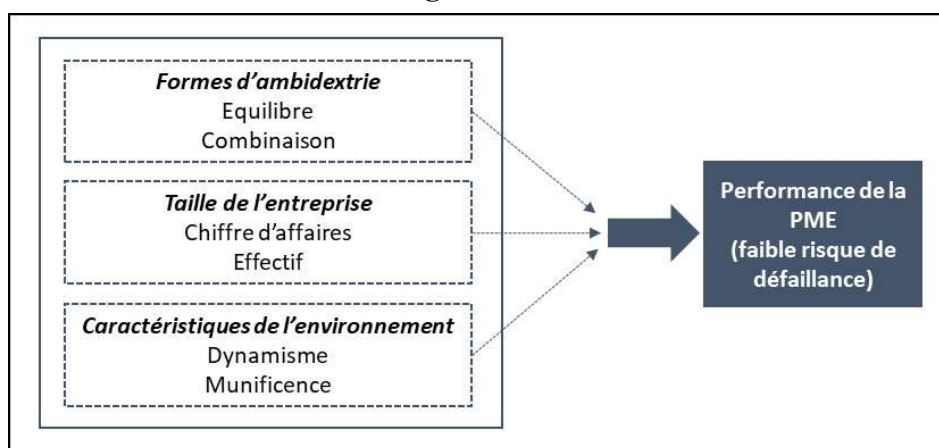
Formes d'ambidextrie
Equilibre
Combinaison

Taille de l'entreprise
Chiffre d'affaires
Effectif

Caractéristiques de l'environnement
Dynamisme
Munificence

Performance de la PME (faible risque de défaillance)